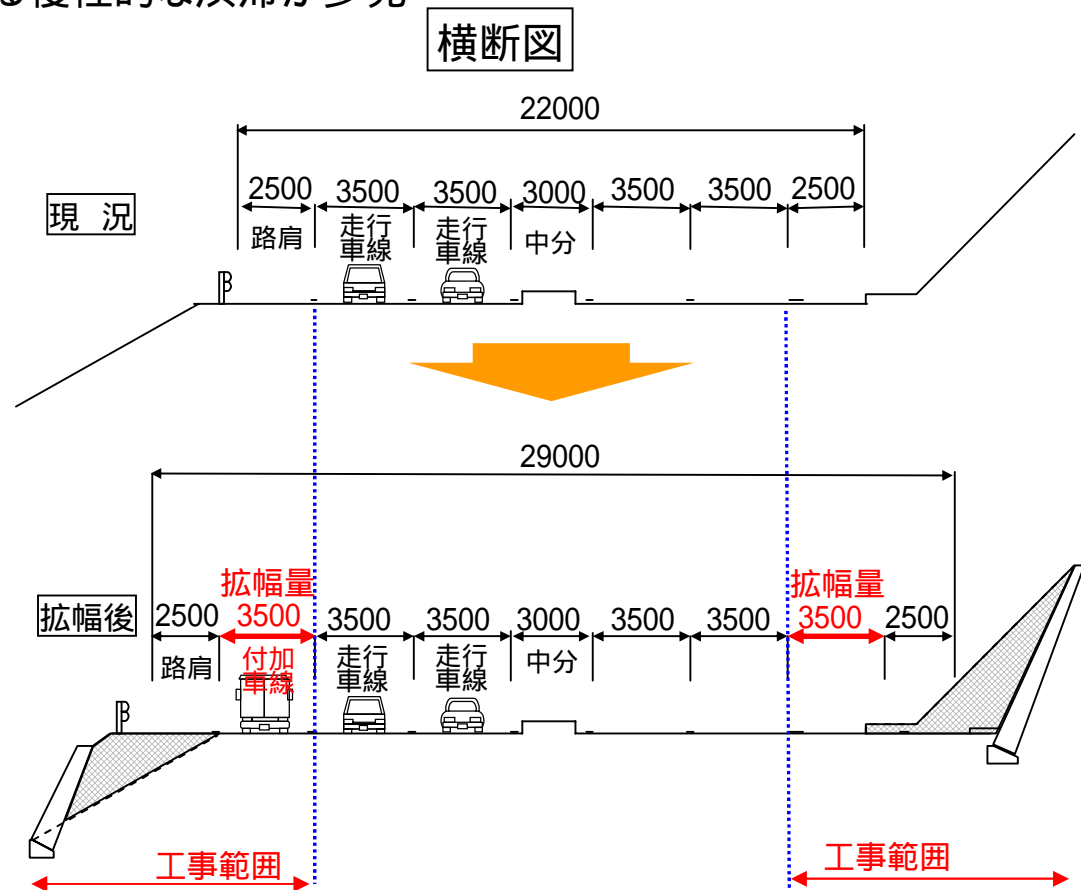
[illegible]

横断図

22000

現　況

2500　3500　3500　3000　3500　3500　2500

路肩　走行車線　走行車線　中分

29000

拡幅後

2500　拡幅量 3500　3500　3500　3000　3500　3500　拡幅量 3500　2500

路肩　付加車線　走行車線　走行車線　中分

工事範囲

工事範囲